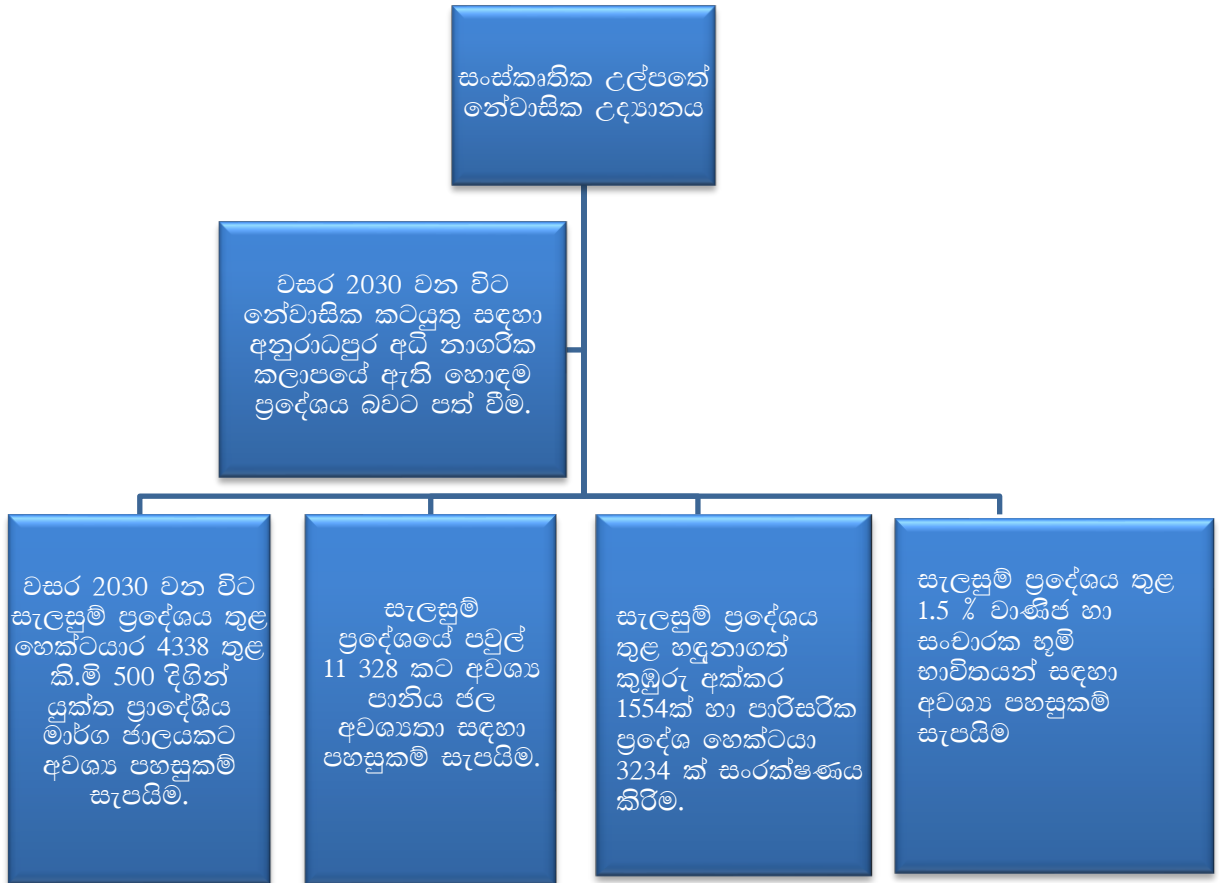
සංස්කෘතික උල්පතේ නේවාසික උද්‍යානය

වසර 2030 වන විට නේවාසික කටයුතු සඳහා අනුරාධපුර අධි නාගරික කලාපයේ ඇති හොඳම ප්‍රදේශය බවට පත් වීම.

වසර 2030 වන විට සැලසුම් ප්‍රදේශය තුළ හෙක්ටයාර 4338 තුළ කි.මී 500 දිගින් යුක්ත ප්‍රාදේශීය මාර්ග ජාලයකට අවශ්‍ය පහසුකම් සැපයීම.

සැලසුම් ප්‍රදේශයේ පවුල් 11 328 කට අවශ්‍ය පානීය ජල අවශ්‍යතා සඳහා පහසුකම් සැපයීම.

සැලසුම් ප්‍රදේශය තුළ හඳුනාගත් කුඹුරු අක්කර 1554ක් හා පාරිසරික ප්‍රදේශ හෙක්ටයා 3234 ක් සංරක්ෂණය කිරීම.

සැලසුම් ප්‍රදේශය තුළ 1.5 % වාණිජ හා සංචාරක භූමි භාවිතයන් සඳහා අවශ්‍ය පහසුකම් සැපයීම